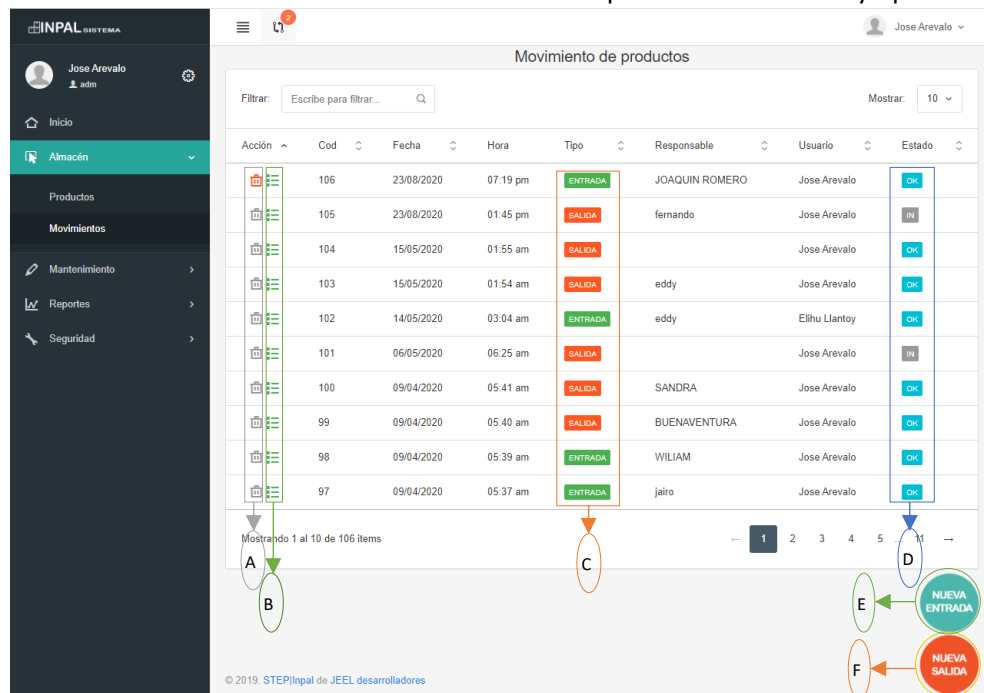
INPAL SISTEMA

Jose Arevalo
adm

Inicio

Almacén

Productos

Movimientos

Mantenimiento

Reportes

Seguridad

2

Jose Arevalo

Movimiento de productos

Filtrar: Escribe para filtrar...

Mostrar: 10

| Acción | Cod | Fecha | Hora | Tipo | Responsable | Usuario | Estado |
|---|---|---|---|---|---|---|---|
| | 106 | 23/08/2020 | 07:19 pm | ENTRADA | JOAQUIN ROMERO | Jose Arevalo | OK |
| | 105 | 23/08/2020 | 01:45 pm | SALIDA | fernando | Jose Arevalo | IN |
| | 104 | 15/05/2020 | 01:55 am | SALIDA | | Jose Arevalo | OK |
| | 103 | 15/05/2020 | 01:54 am | SALIDA | eddy | Jose Arevalo | OK |
| | 102 | 14/05/2020 | 03:04 am | ENTRADA | eddy | Elihu Llantoy | OK |
| | 101 | 06/05/2020 | 06:25 am | SALIDA | | Jose Arevalo | IN |
| | 100 | 09/04/2020 | 05:41 am | SALIDA | SANDRA | Jose Arevalo | OK |
| | 99 | 09/04/2020 | 05:40 am | SALIDA | BUENAVENTURA | Jose Arevalo | OK |
| | 98 | 09/04/2020 | 05:39 am | ENTRADA | WILIAM | Jose Arevalo | OK |
| | 97 | 09/04/2020 | 05:37 am | ENTRADA | jairo | Jose Arevalo | OK |

Mostrando 1 al 10 de 106 items

← 1 2 3 4 5 ... 11 →

A

B

C

D

E

NUEVA ENTRADA

F

NUEVA SALIDA

© 2019. STEP|Inpal de JEEL desarrolladores